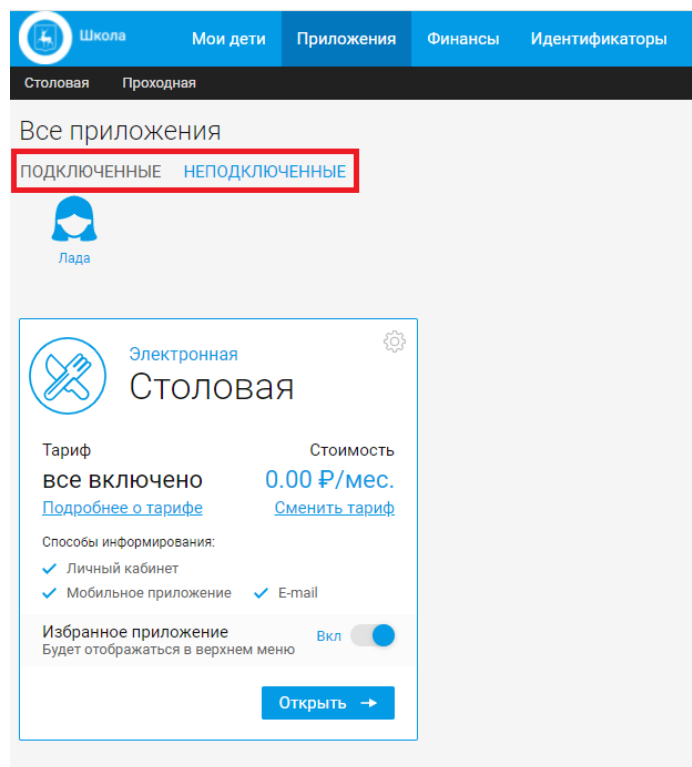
Школа
Мои дети
Приложения
Финансы
Идентификаторы
Столовая
Проходная

Все приложения
ПОДКЛЮЧЕННЫЕ
НЕПОДКЛЮЧЕННЫЕ
Лада

Электронная
Столовая

Тариф
Стоимость
все включено
0.00 ₽/мес.
Подробнее о тарифе
Сменить тариф

Способы информирования:
Личный кабинет
Мобильное приложение
E-mail

Избранное приложение
Будет отображаться в верхнем меню
Вкл

Открыть